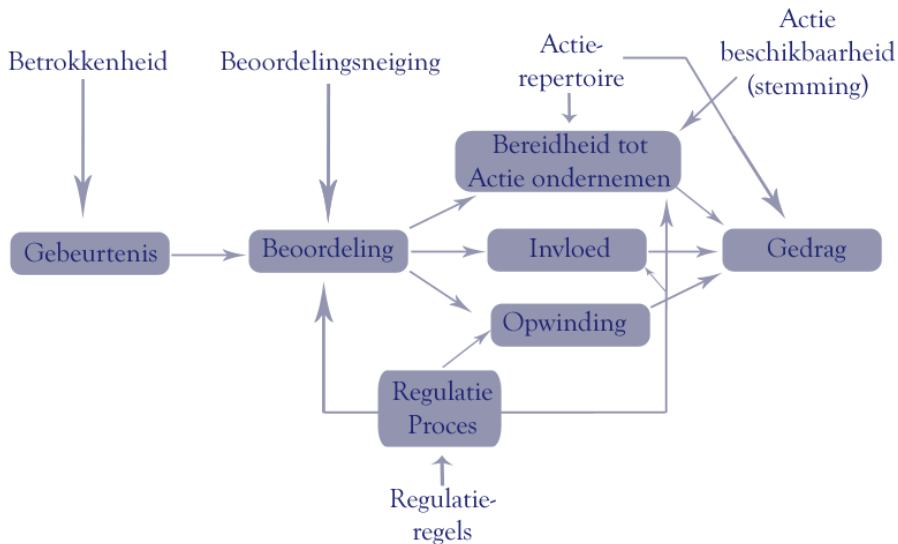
Betrokkenheid

Beoordelingsneiging

Actie-repertoire

Actie beschikbaarheid (stemming)

Bereidheid tot Actie ondernemen

Gebeurtenis

Beoordeling

Invloed

Gedrag

Opwinding

Regulatie Proces

Regulatie-regels